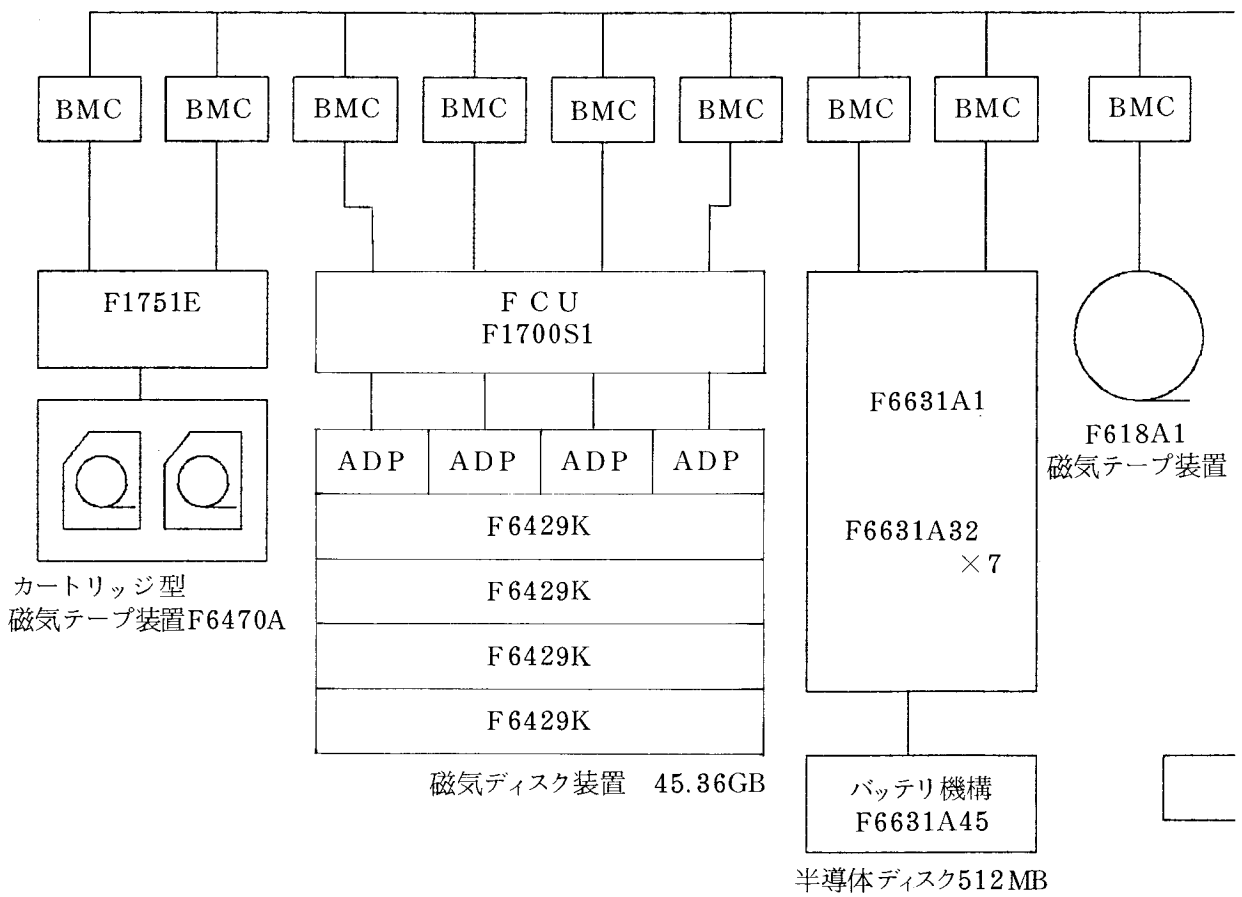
BMC BMC BMC BMC BMC BMC BMC BMC BMC

F1751E

カートリッジ型
磁気テープ装置F6470A

F C U
F1700S1

| ADP | ADP | ADP | ADP |
|---|---|---|---|

F6429K
F6429K
F6429K
F6429K

磁気ディスク装置　45.36GB

F6631A1

F6631A32
×7

バッテリ機構
F6631A45

半導体ディスク512MB

F618A1
磁気テープ装置